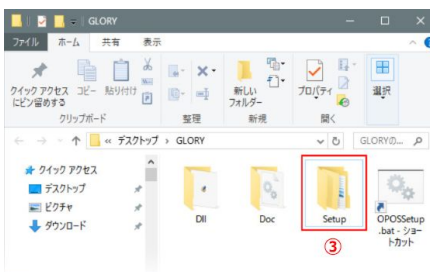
GLORY

ファイル ホーム 共有 表示

クイック アクセス にピン留めする コピー 貼り付け

クリップボード 整理 新しい フォルダー 新規 プロパティ 開く 選択

« デスクトップ › GLORY

GLORYの... 

★ クイック アクセス
デスクトップ
ピクチャ
ダウンロード

Dll
Doc
Setup
OPOSSetup.bat - ショートカット

③